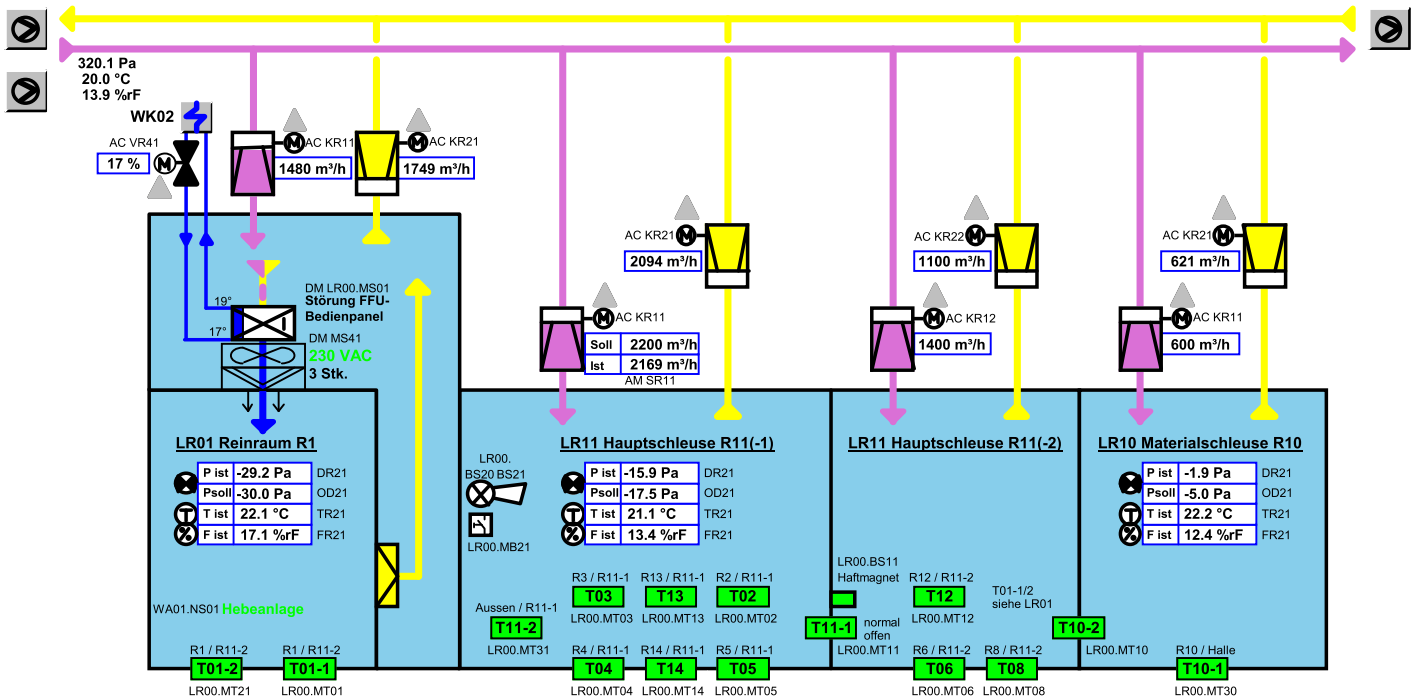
320.1 Pa
20.0 °C
13.9 %rF

WK02

AC VR41
17 %

AC KR11
1480 m³/h
AC KR21
1749 m³/h

DM LR00.MS01
Störung FFU-Bedienpanel
19°
17°
DM MS41
230 VAC
3 Stk.

AC KR21
2094 m³/h
AC KR11
Soll 2200 m³/h
Ist 2169 m³/h
AM SR11

AC KR22
1100 m³/h
AC KR12
1400 m³/h

AC KR21
621 m³/h
AC KR11
600 m³/h

LR01 Reinraum R1
| P ist | -29.2 Pa | DR21 |
|---|---|---|
| Psoll | -30.0 Pa | OD21 |
| T ist | 22.1 °C | TR21 |
| F ist | 17.1 %rF | FR21 |

WA01.NS01 Hebeanlage
R1 / R11-2
T01-2
LR00.MT21
R1 / R11-2
T01-1
LR00.MT01

LR11 Hauptschleuse R11(-1)
LR00.
BS20 BS21
LR00.MB21
| P ist | -15.9 Pa | DR21 |
|---|---|---|
| Psoll | -17.5 Pa | OD21 |
| T ist | 21.1 °C | TR21 |
| F ist | 13.4 %rF | FR21 |

R3 / R11-1
T03
LR00.MT03
R13 / R11-1
T13
LR00.MT13
R2 / R11-1
T02
LR00.MT02
Aussen / R11-1
T11-2
LR00.MT31
R4 / R11-1
T04
LR00.MT04
R14 / R11-1
T14
LR00.MT14
R5 / R11-1
T05
LR00.MT05

LR11 Hauptschleuse R11(-2)
LR00.BS11
Haftmagnet
T11-1
normal offen
LR00.MT11
R12 / R11-2
T12
LR00.MT12
T01-1/2
siehe LR01
R6 / R11-2
T06
LR00.MT06
R8 / R11-2
T08
LR00.MT08

LR10 Materialschleuse R10
| P ist | -1.9 Pa | DR21 |
|---|---|---|
| Psoll | -5.0 Pa | OD21 |
| T ist | 22.2 °C | TR21 |
| F ist | 12.4 %rF | FR21 |

T10-2
LR00.MT10
R10 / Halle
T10-1
LR00.MT30